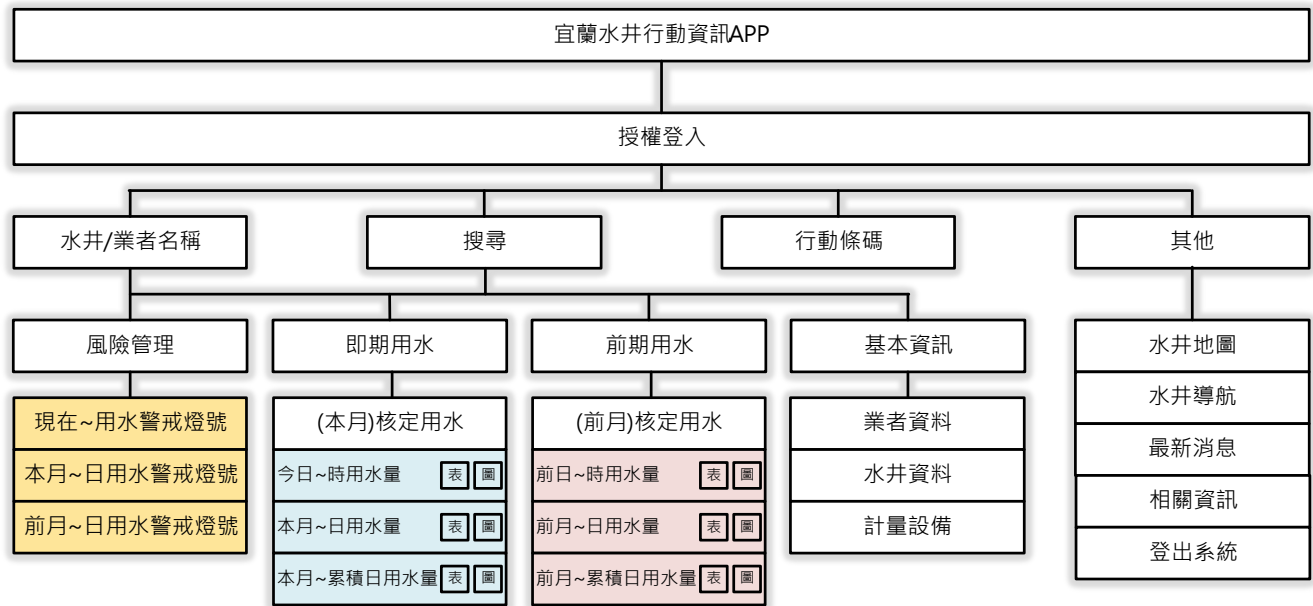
宜蘭水井行動資訊APP

授權登入

水井/業者名稱

搜尋

行動條碼

其他

風險管理

現在~用水警戒燈號

本月~日用水警戒燈號

前月~日用水警戒燈號

即期用水

(本月)核定用水

今日~時用水量 表 圖

本月~日用水量 表 圖

本月~累積日用水量 表 圖

前期用水

(前月)核定用水

前日~時用水量 表 圖

前月~日用水量 表 圖

前月~累積日用水量 表 圖

基本資訊

業者資料

水井資料

計量設備

水井地圖

水井導航

最新消息

相關資訊

登出系統